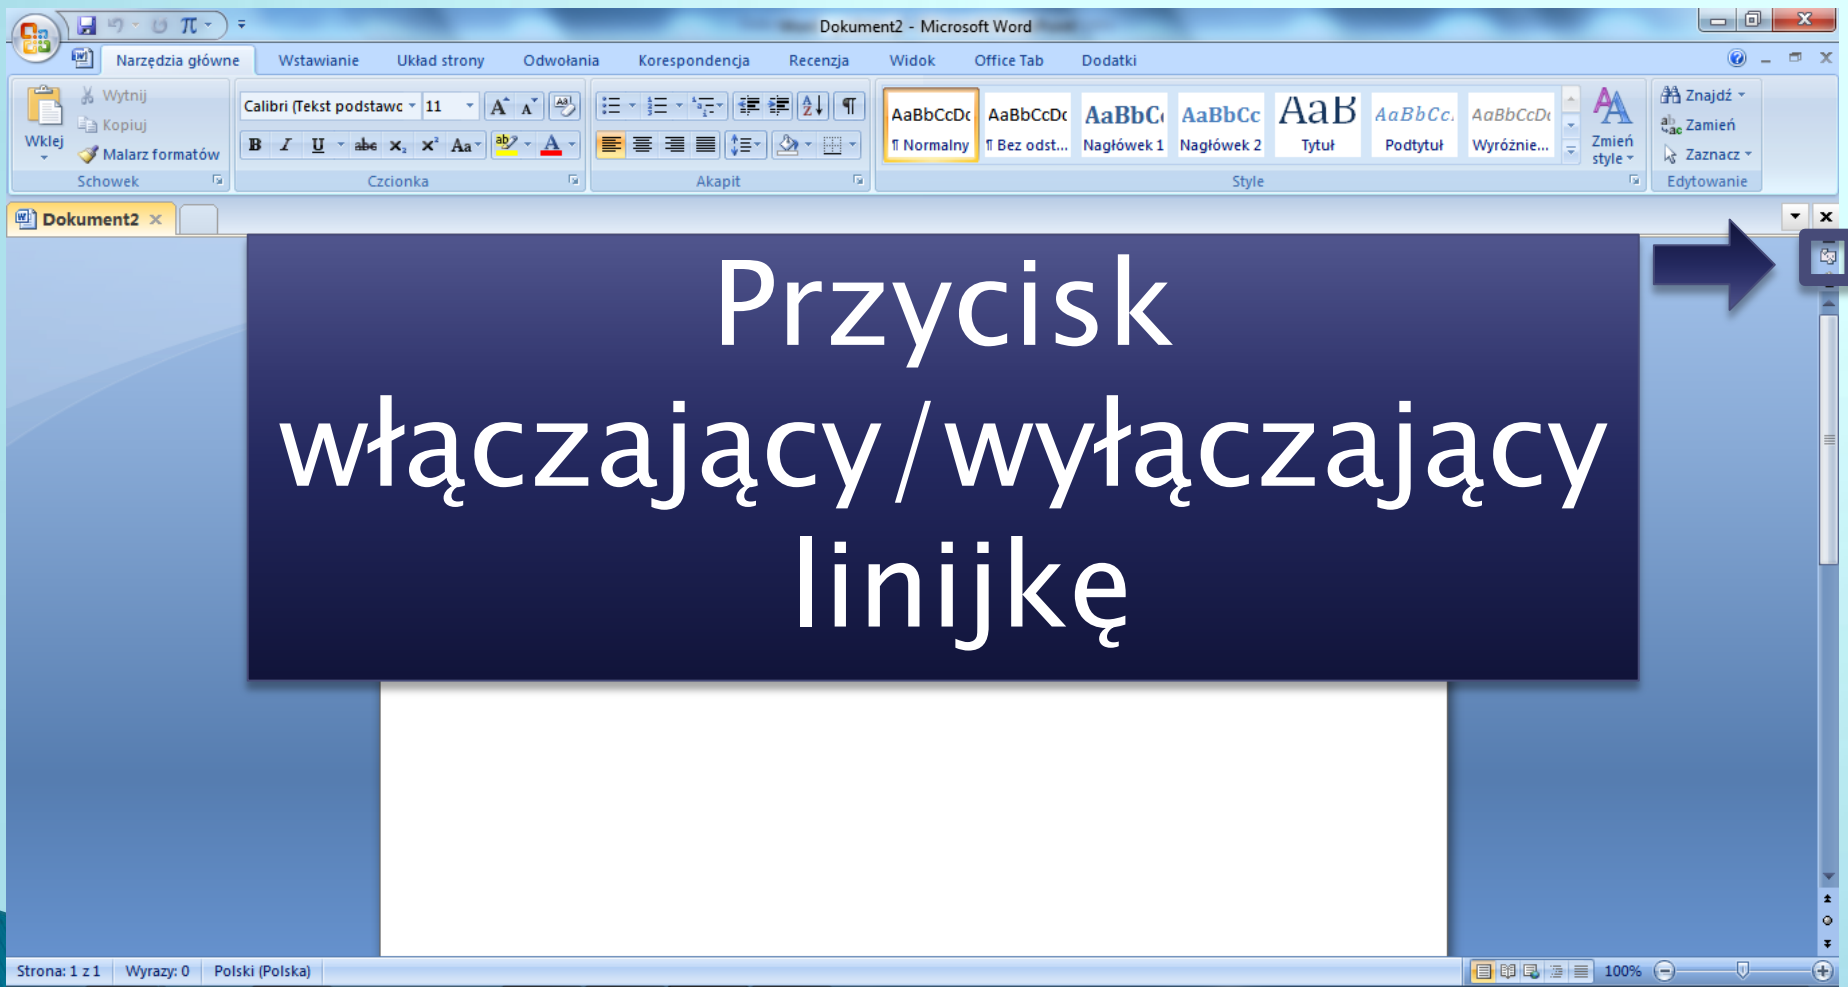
Dokument2 - Microsoft Word

Narzędzia główne | Wstawianie | Układ strony | Odwołania | Korespondencja | Recenzja | Widok | Office Tab | Dodatki

Wklej
Wytnij
Kopiuj
Malarz formatów
Schowek

Calibri (Tekst podstawo 11
B I U abe $x_2$ $x^2$ Aa
Czcionka

Akapit

AaBbCcDc ¶ Normalny
AaBbCcDc ¶ Bez odst...
AaBbC Nagłówek 1
AaBbCc Nagłówek 2
AaB Tytuł
AaBbCc. Podtytuł
AaBbCcDc Wyróżnie...
Zmień style
Style

Znajdź
Zamień
Zaznacz
Edytowanie

Dokument2

Przycisk włączający/wyłączający linijkę

Strona: 1 z 1 | Wyrazy: 0 | Polski (Polska) | 100%